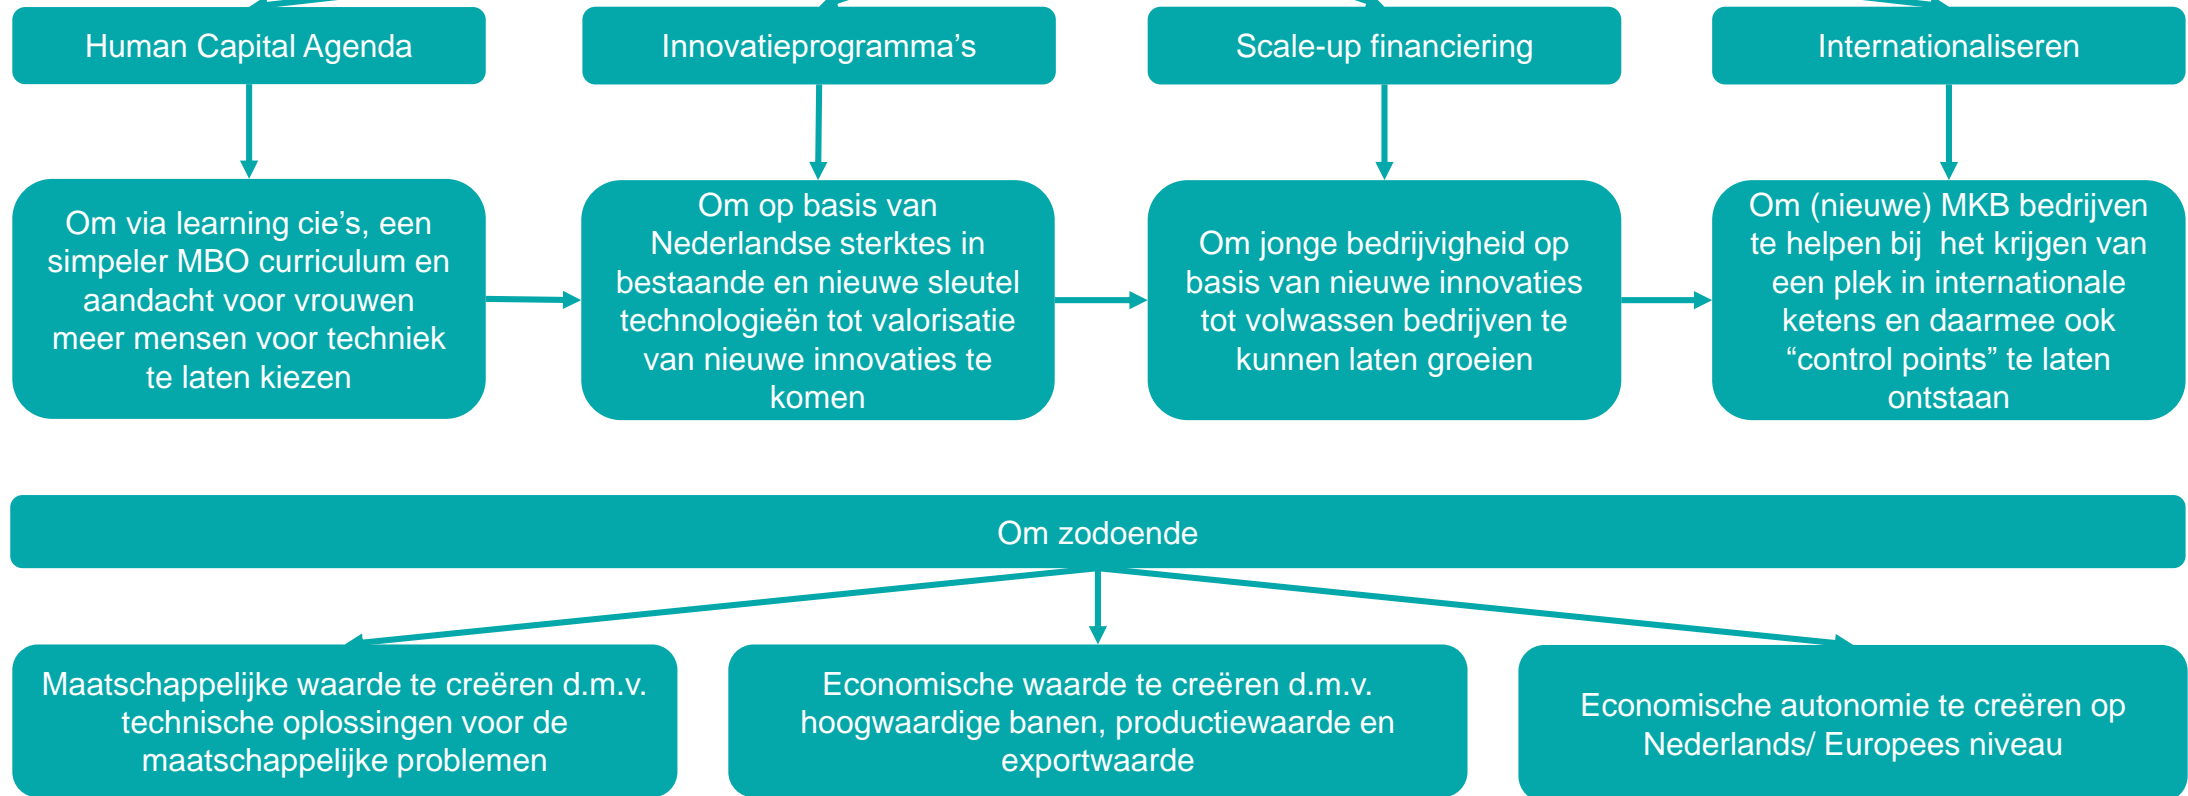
Human Capital Agenda

Innovatieprogramma's

Scale-up financiering

Internationaliseren

Om via learning cie's, een simpeler MBO curriculum en aandacht voor vrouwen meer mensen voor techniek te laten kiezen

Om op basis van Nederlandse sterktes in bestaande en nieuwe sleutel technologieën tot valorisatie van nieuwe innovaties te komen

Om jonge bedrijvigheid op basis van nieuwe innovaties tot volwassen bedrijven te kunnen laten groeien

Om (nieuwe) MKB bedrijven te helpen bij het krijgen van een plek in internationale ketens en daarmee ook "control points" te laten ontstaan

Om zodoende

Maatschappelijke waarde te creëren d.m.v. technische oplossingen voor de maatschappelijke problemen

Economische waarde te creëren d.m.v. hoogwaardige banen, productiewaarde en exportwaarde

Economische autonomie te creëren op Nederlands/ Europees niveau